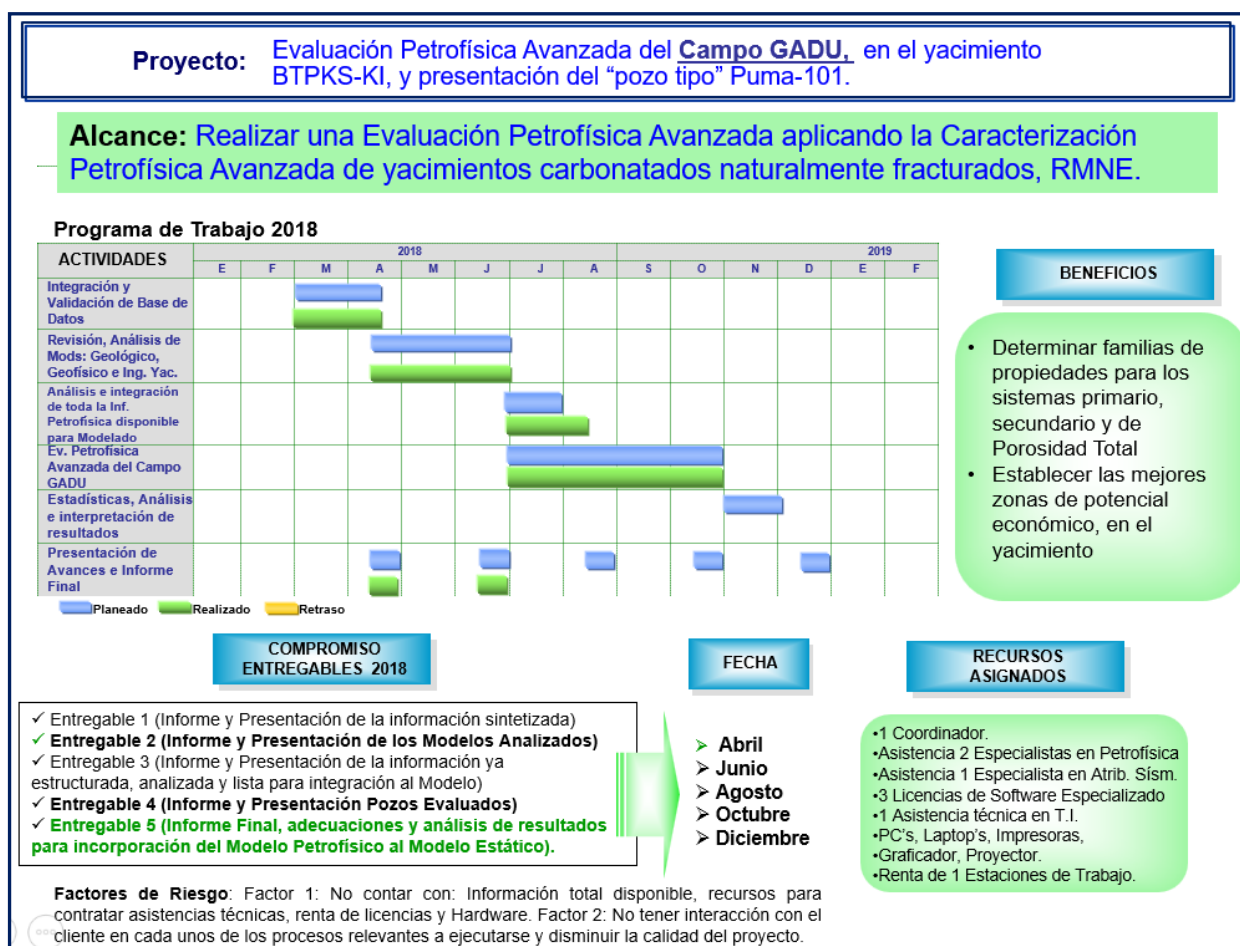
Proyecto: Evaluación Petrofísica Avanzada del Campo GADU, en el yacimiento BTPKS-KI, y presentación del "pozo tipo" Puma-101.

Alcance: Realizar una Evaluación Petrofísica Avanzada aplicando la Caracterización Petrofísica Avanzada de yacimientos carbonatados naturalmente fracturados, RMNE.

Programa de Trabajo 2018

| ACTIVIDADES | 2018 E | F | M | A | M | J | J | A | S | O | N | D | 2019 E | F |
|---|---|---|---|---|---|---|---|---|---|---|---|---|---|---|
| Integración y Validación de Base de Datos | | | | | | | | | | | | | | |
| Revisión, Análisis de Mods: Geológico, Geofísico e Ing. Yac. | | | | | | | | | | | | | | |
| Análisis e integración de toda la Inf. Petrofísica disponible para Modelado | | | | | | | | | | | | | | |
| Ev. Petrofísica Avanzada del Campo GADU | | | | | | | | | | | | | | |
| Estadísticas, Análisis e interpretación de resultados | | | | | | | | | | | | | | |
| Presentación de Avances e Informe Final | | | | | | | | | | | | | | |

Planeado Realizado Retraso

BENEFICIOS

• Determinar familias de propiedades para los sistemas primario, secundario y de Porosidad Total
• Establecer las mejores zonas de potencial económico, en el yacimiento

COMPROMISO ENTREGABLES 2018

FECHA

RECURSOS ASIGNADOS

✓ Entregable 1 (Informe y Presentación de la información sintetizada)
✓ Entregable 2 (Informe y Presentación de los Modelos Analizados)
✓ Entregable 3 (Informe y Presentación de la información ya estructurada, analizada y lista para integración al Modelo)
✓ Entregable 4 (Informe y Presentación Pozos Evaluados)
✓ Entregable 5 (Informe Final, adecuaciones y análisis de resultados para incorporación del Modelo Petrofísico al Modelo Estático).

➢ Abril
➢ Junio
➢ Agosto
➢ Octubre
➢ Diciembre

•1 Coordinador.
•Asistencia 2 Especialistas en Petrofísica
•Asistencia 1 Especialista en Atrib. Sísm.
•3 Licencias de Software Especializado
•1 Asistencia técnica en T.I.
•PC's, Laptop's, Impresoras,
•Graficador, Proyector.
•Renta de 1 Estaciones de Trabajo.

Factores de Riesgo: Factor 1: No contar con: Información total disponible, recursos para contratar asistencias técnicas, renta de licencias y Hardware. Factor 2: No tener interacción con el cliente en cada unos de los procesos relevantes a ejecutarse y disminuir la calidad del proyecto.